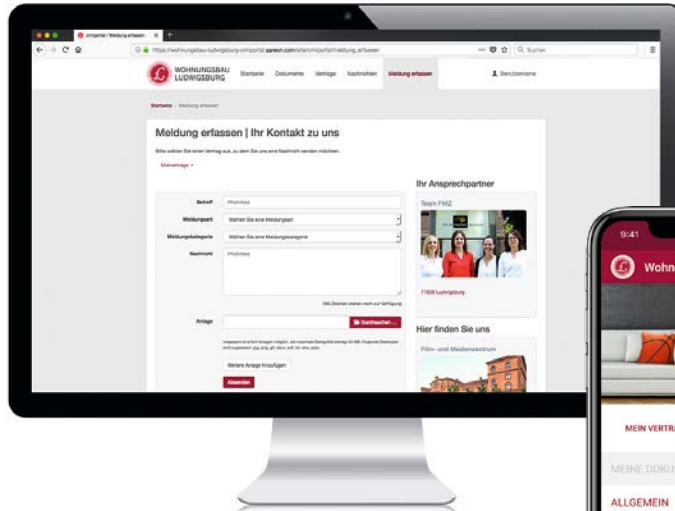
omportal | Meldung erfassen ×

https://wohnungsbau-ludwigsburg-omportal.aareon.com/site/omportal/meldung_erfassen

Suchen

WOHNUNGSBAU LUDWIGSBURG

Startseite Dokumente Verträge Nachrichten Meldung erfassen

Benutzername

Startseite / Meldung erfassen

Meldung erfassen | Ihr Kontakt zu uns

Bitte wählen Sie einen Vertrag aus, zu dem Sie uns eine Nachricht senden möchten.

Mieterträge

Betreff Pflichtfeld

Meldungsart Wählen Sie eine Meldungsart

Meldungskategorie Wählen Sie eine Meldungskategorie

Nachricht Pflichtfeld

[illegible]

Anlage Durchsuchen...

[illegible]

Weitere Anlage hinzufügen

Absenden

Ihr Ansprechpartner

Team FMZ

71636 Ludwigsburg

Hier finden Sie uns

Film- und Medienzentrum

9:41

Wohn

MEIN VERTRA

MEINE DOKU

ALLGEMEIN